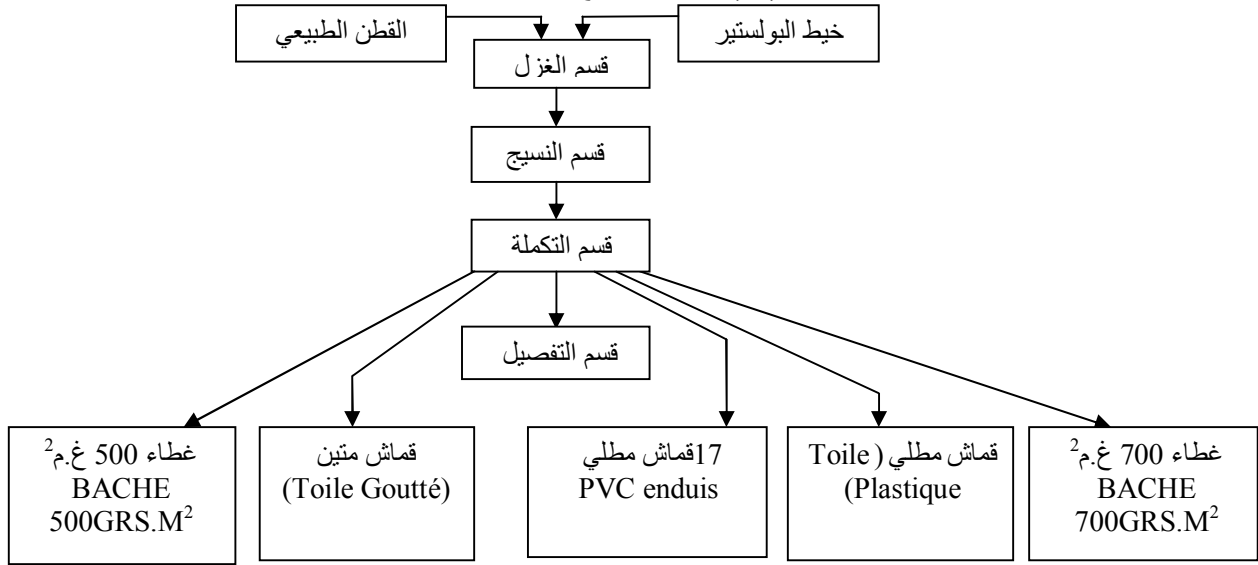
خيط البولستير

القطن الطبيعي

قسم الغز ل

قسم النسيج

قسم التكملة

قسم التفصيل

غطاء 700 غ.م$^2$
BACHE
700GRS.M$^2$

قماش مطلي ( Toile
(Plastique

17قماش مطلي
PVC enduis

قماش متين
(Toile Goutté)

غطاء 500 غ.م$^2$
BACHE
500GRS.M$^2$